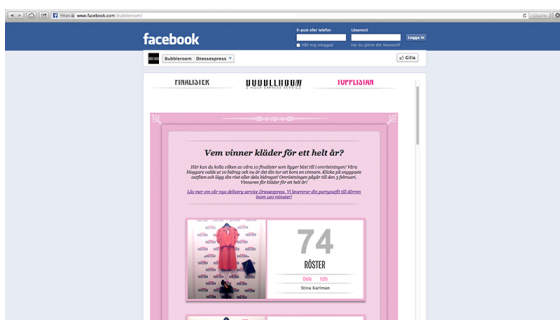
https www.facebook.com/bubbleroom

facebook

E-post eller telefon

Lösenord

Logga in

Håll mig inloggad

Har du glömt ditt lösenord?

Bubbleroom Dressexpress

Gilla

FINALISTER

BUBBLEROOM

TOPPLISTAN

Vem vinner kläder för ett helt år?

Här kan du kolla vilken av våra 10 finalister som ligger bäst till i omröstningen! Våra bloggare valde ut 10 bidrag och nu är det din tur att korra en vinnare. Klicka på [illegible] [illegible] och lägg din röst eller dela bidraget! Omröstningen pågår till den 2 februari. Vinnaren får kläder för ett helt år!

Läs mer om vår nya delivery service Dressexpress. Vi levererar din partyoutfit till dörren inom 120 minuter!

74

RÖSTER

Dela Info

Stina Karlsson